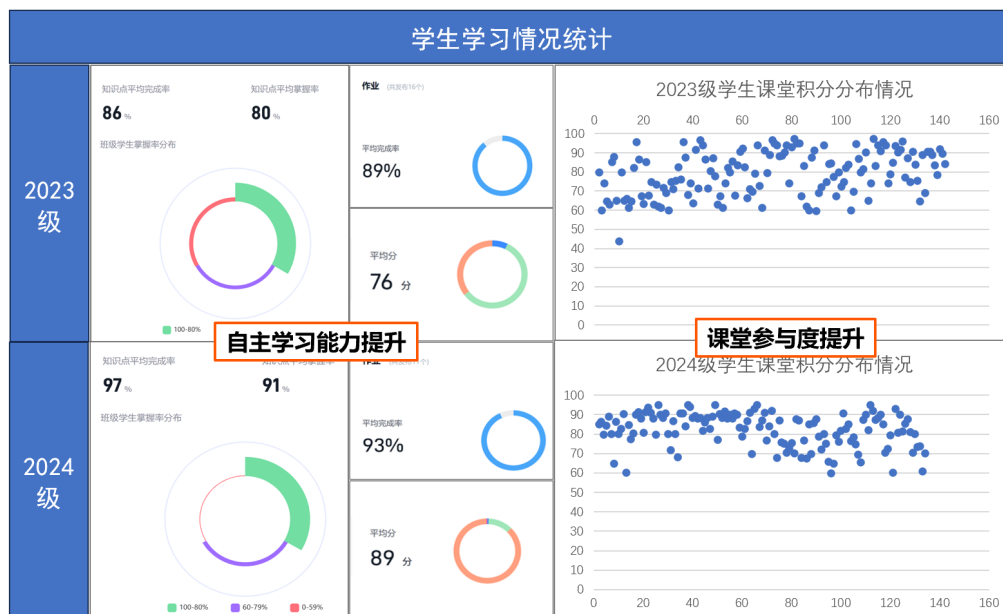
学生学习情况统计

2023级

知识点平均完成率
86 %
知识点平均掌握率
80 %
班级学生掌握率分布
100-80%

作业 (共发布16个)
平均完成率
89%

平均分
76 分

2023级学生课堂积分分布情况
0 20 40 60 80 100 120 140 160
100 90 80 70 60 50 40 30 20 10 0

自主学习能力提升

课堂参与度提升

2024级

知识点平均完成率
97 %
知识点平均掌握率
91 %
班级学生掌握率分布
100-80% 60-79% 0-59%

作业 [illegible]
平均完成率
93%

平均分
89 分

2024级学生课堂积分分布情况
100 90 80 70 60 50 40 30 20 10 0
0 20 40 60 80 100 120 140 160